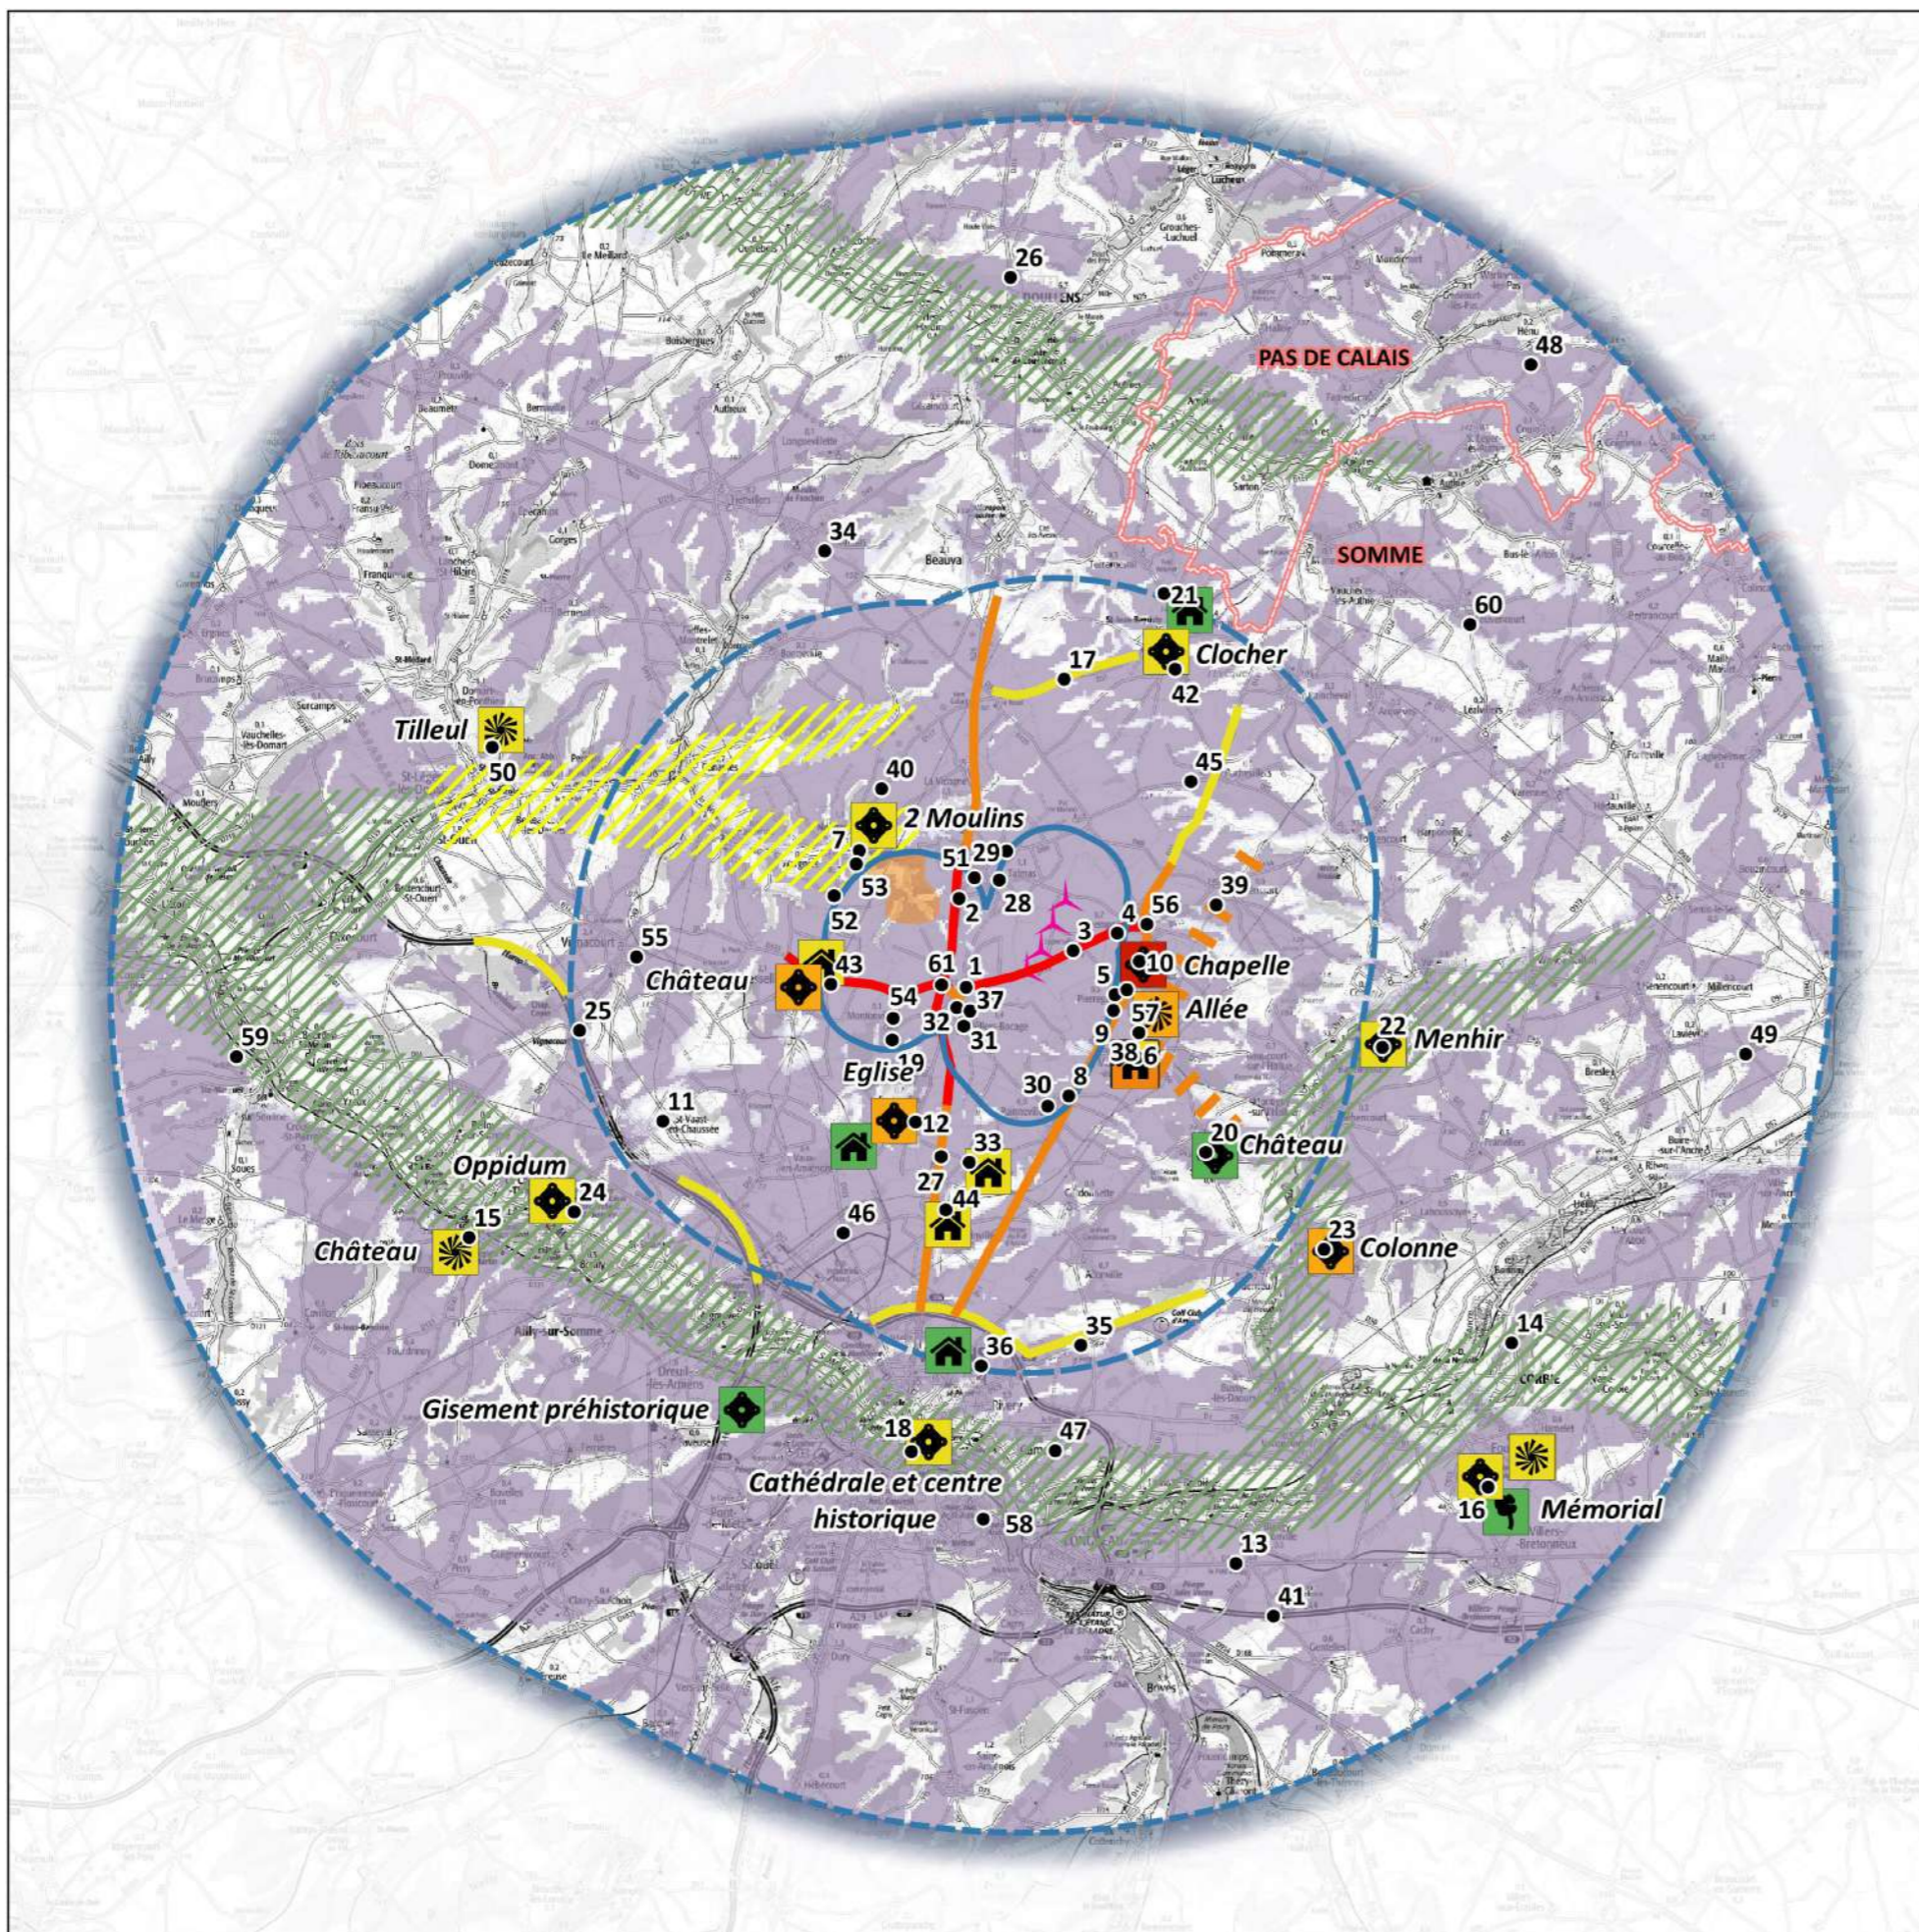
26
DOULLENS
PAS DE CALAIS
48
SOMME
34
21
60
Clocher
17
42
Tilleul
50
40
45
2 Moulins
7
51
29
39
53
28
2
52
3
4
56
55
Château
43
61
1
10
Chapelle
5
Allée
25
54
37
57
32
31
22
Menhir
59
Eglise
19
9
38
6
49
30
8
11
12
20
Château
33
Oppidum
24
27
15
44
Château
46
23
Colonne
35
36
14
Gisement préhistorique
18
47
Cathédrale et centre historique
58
16
Mémorial
13
41